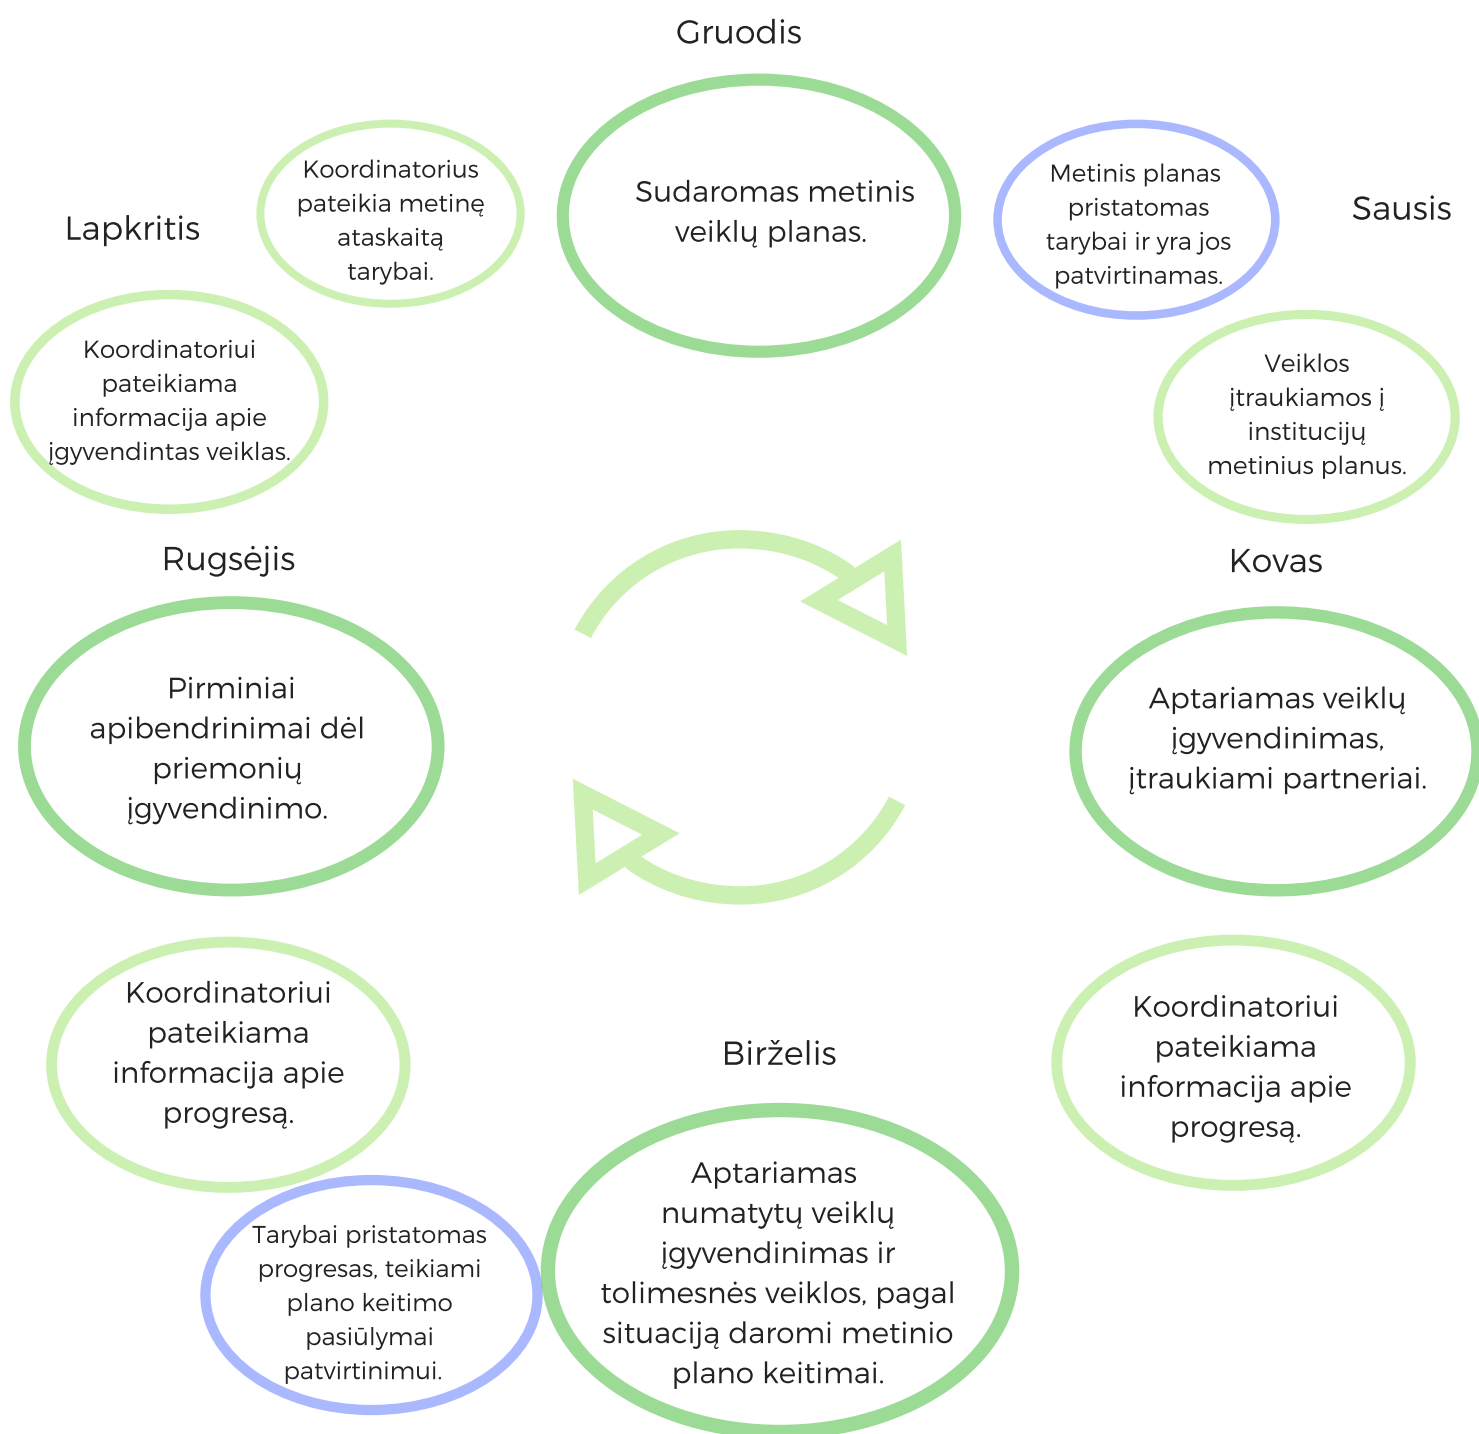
Gruodis

Sudaromas metinis veiklų planas.

Metinis planas pristatomas tarybai ir yra jos patvirtinamas.

Sausis

Veiklos įtraukiamos į institucijų metinius planus.

Kovas

Aptariamas veiklų įgyvendinimas, įtraukiami partneriai.

Koordinatoriui pateikiama informacija apie progresą.

Birželis

Aptariamas numatytų veiklų įgyvendinimas ir tolimesnės veiklos, pagal situaciją daromi metinio plano keitimai.

Tarybai pristatomas progresas, teikiami plano keitimo pasiūlymai patvirtinimui.

Koordinatoriui pateikiama informacija apie progresą.

Rugsėjis

Pirminiai apibendrinimai dėl priemonių įgyvendinimo.

Lapkritis

Koordinatoriui pateikiama informacija apie įgyvendintas veiklas.

Koordinatorius pateikia metinę ataskaitą tarybai.